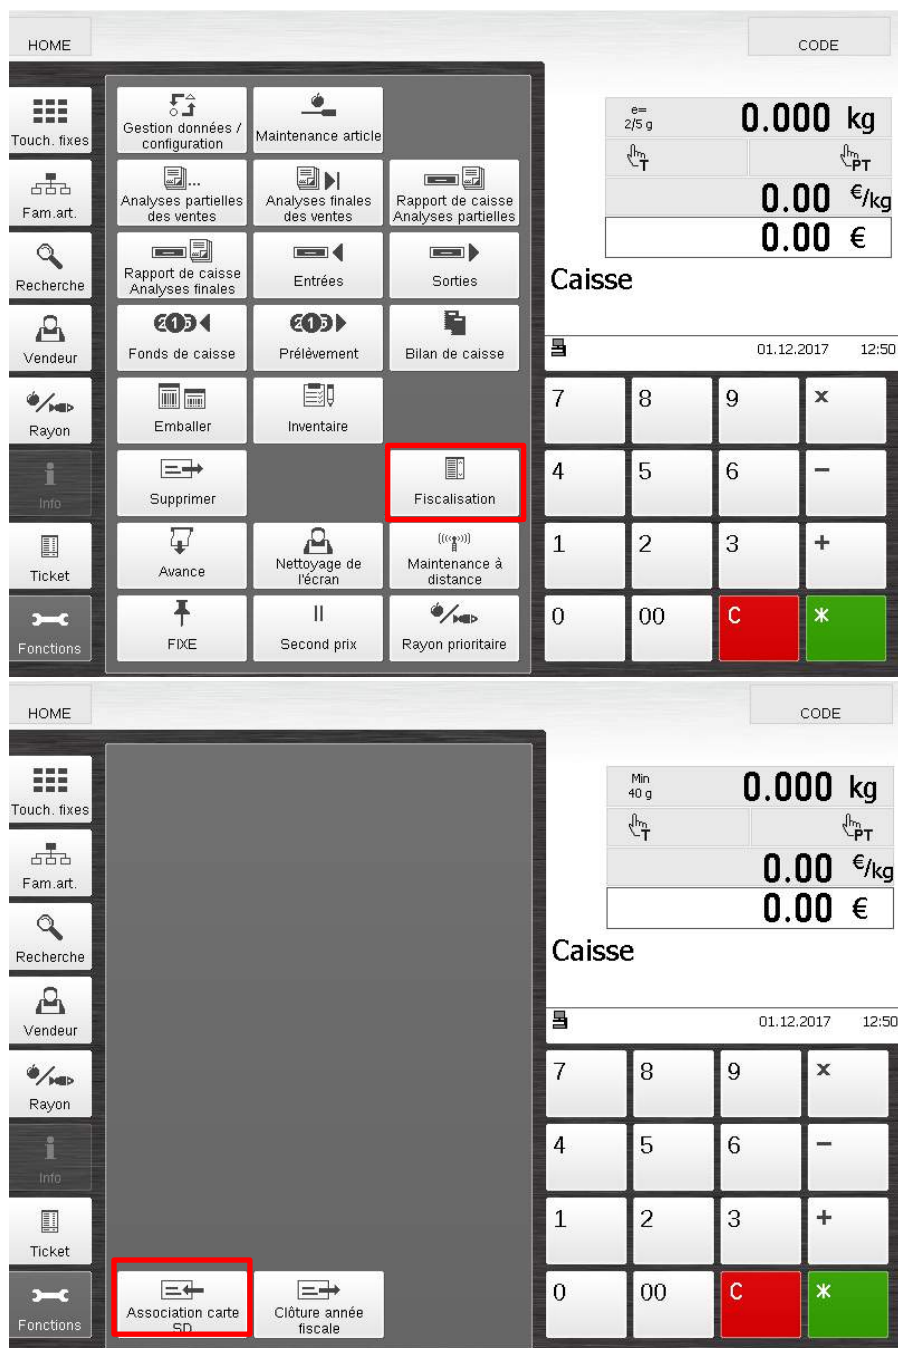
HOME

CODE

Touch. fixes

Fam.art.

Recherche

Vendeur

Rayon

Info

Ticket

Fonctions

Gestion données / configuration

Maintenance article

Analyses partielles des ventes

Analyses finales des ventes

Rapport de caisse Analyses partielles

Rapport de caisse Analyses finales

Entrées

Sorties

Fonds de caisse

Prélèvement

Bilan de caisse

Emballer

Inventaire

Supprimer

Fiscalisation

Avance

Nettoyage de l'écran

Maintenance à distance

FIXE

Second prix

Rayon prioritaire

e= 2/5 g

0.000 kg

T

PT

0.00 €/kg

0.00 €

Caisse

01.12.2017 12:50

| 7 | 8 | 9 | × |
|---|---|---|---|
| 4 | 5 | 6 | − |
| 1 | 2 | 3 | + |
| 0 | 00 | C | * |

HOME

CODE

Touch. fixes

Fam.art.

Recherche

Vendeur

Rayon

Info

Ticket

Fonctions

Association carte SD

Clôture année fiscale

Min 40 g

0.000 kg

T

PT

0.00 €/kg

0.00 €

Caisse

01.12.2017 12:50

| 7 | 8 | 9 | × |
|---|---|---|---|
| 4 | 5 | 6 | − |
| 1 | 2 | 3 | + |
| 0 | 00 | C | * |